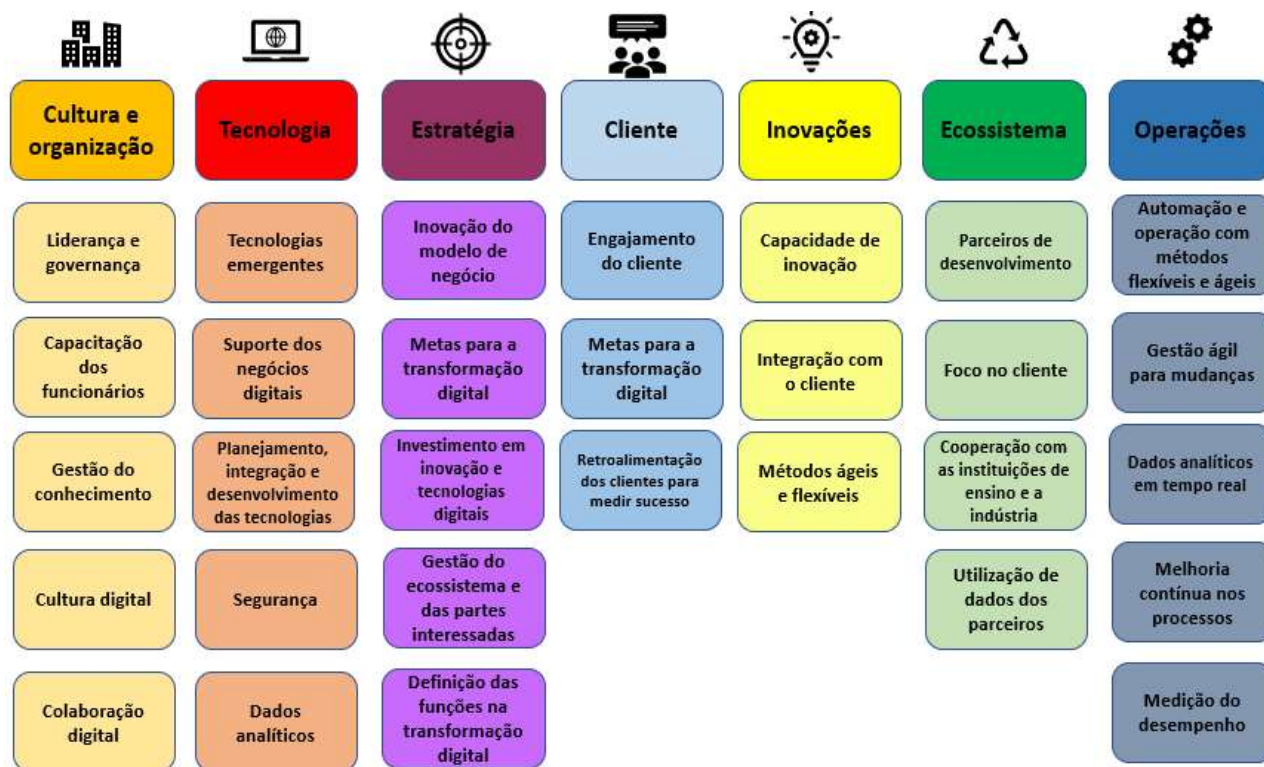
Cultura e organização

Liderança e governança

Capacitação dos funcionários

Gestão do conhecimento

Cultura digital

Colaboração digital

Tecnologia

Tecnologias emergentes

Suporte dos negócios digitais

Planejamento, integração e desenvolvimento das tecnologias

Segurança

Dados analíticos

Estratégia

Inovação do modelo de negócio

Metas para a transformação digital

Investimento em inovação e tecnologias digitais

Gestão do ecossistema e das partes interessadas

Definição das funções na transformação digital

Cliente

Engajamento do cliente

Metas para a transformação digital

Retroalimentação dos clientes para medir sucesso

Inovações

Capacidade de inovação

Integração com o cliente

Métodos ágeis e flexíveis

Ecossistema

Parceiros de desenvolvimento

Foco no cliente

Cooperação com as instituições de ensino e a indústria

Utilização de dados dos parceiros

Operações

Automação e operação com métodos flexíveis e ágeis

Gestão ágil para mudanças

Dados analíticos em tempo real

Melhoria contínua nos processos

Medição do desempenho